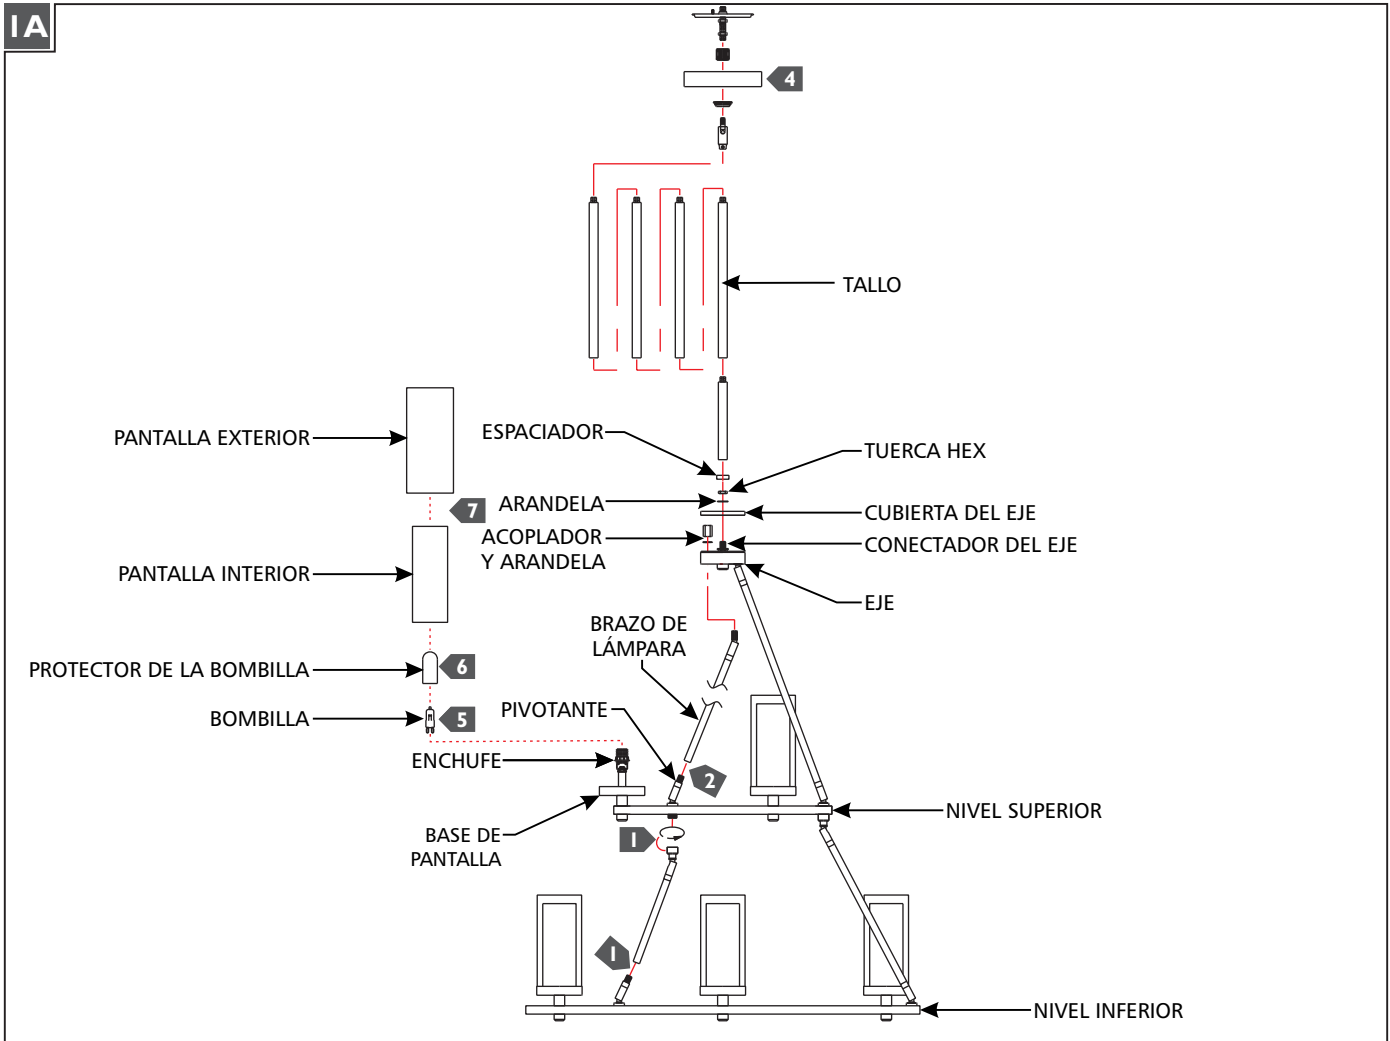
1A

4

TALLO

PANTALLA EXTERIOR

ESPACIADOR

TUERCA HEX

ARANDELA

7

CUBIERTA DEL EJE

ACOPLADOR Y ARANDELA

CONECTADOR DEL EJE

PANTALLA INTERIOR

EJE

BRAZO DE LÁMPARA

PROTECTOR DE LA BOMBILLA

6

BOMBILLA

5

PIVOTANTE

ENCHUFE

2

NIVEL SUPERIOR

BASE DE PANTALLA

1

1

NIVEL INFERIOR